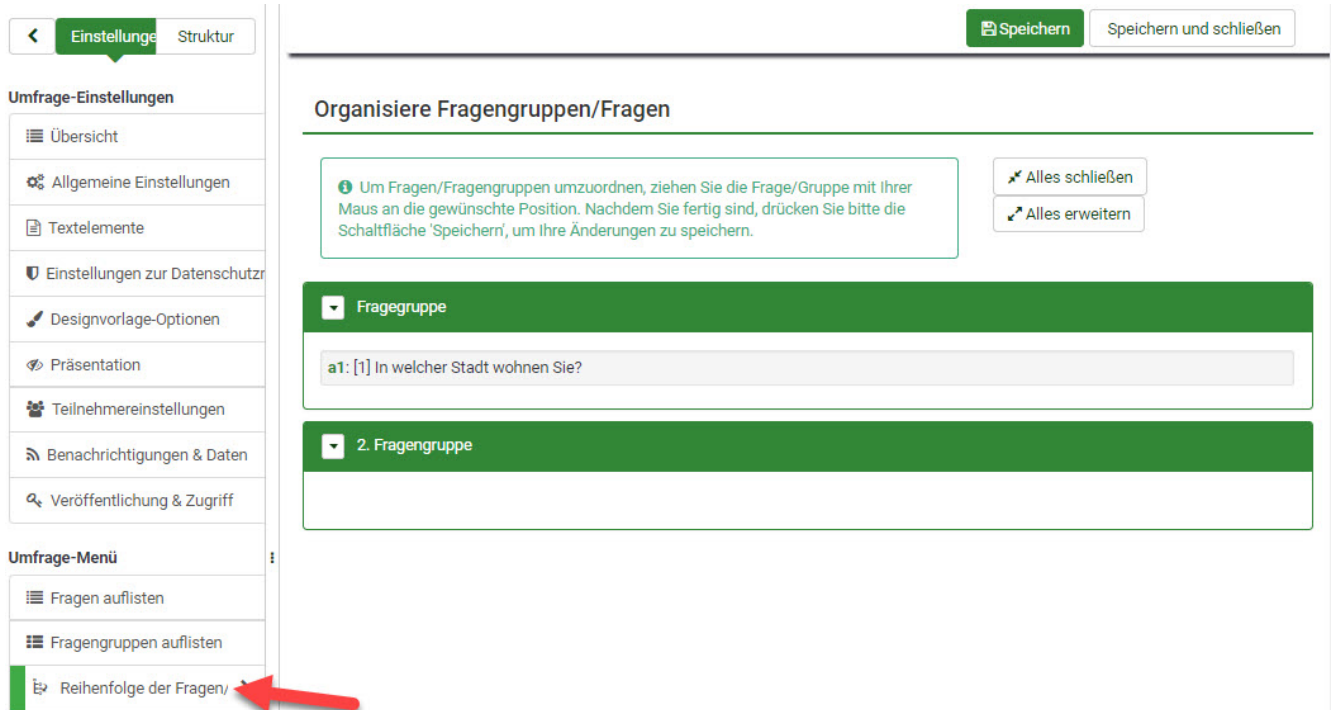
Einstellunge Struktur

Umfrage-Einstellungen

Übersicht

Allgemeine Einstellungen

Textelemente

Einstellungen zur Datenschutzr

Designvorlage-Optionen

Präsentation

Teilnehmereinstellungen

Benachrichtigungen & Daten

Veröffentlichung & Zugriff

Umfrage-Menü

Fragen auflisten

Fragengruppen auflisten

Reihenfolge der Fragen/

Speichern Speichern und schließen

Organisiere Fragengruppen/Fragen

Um Fragen/Fragengruppen umzuordnen, ziehen Sie die Frage/Gruppe mit Ihrer Maus an die gewünschte Position. Nachdem Sie fertig sind, drücken Sie bitte die Schaltfläche 'Speichern', um Ihre Änderungen zu speichern.

Alles schließen

Alles erweitern

Fragegruppe

a1: [1] In welcher Stadt wohnen Sie?

2. Fragengruppe